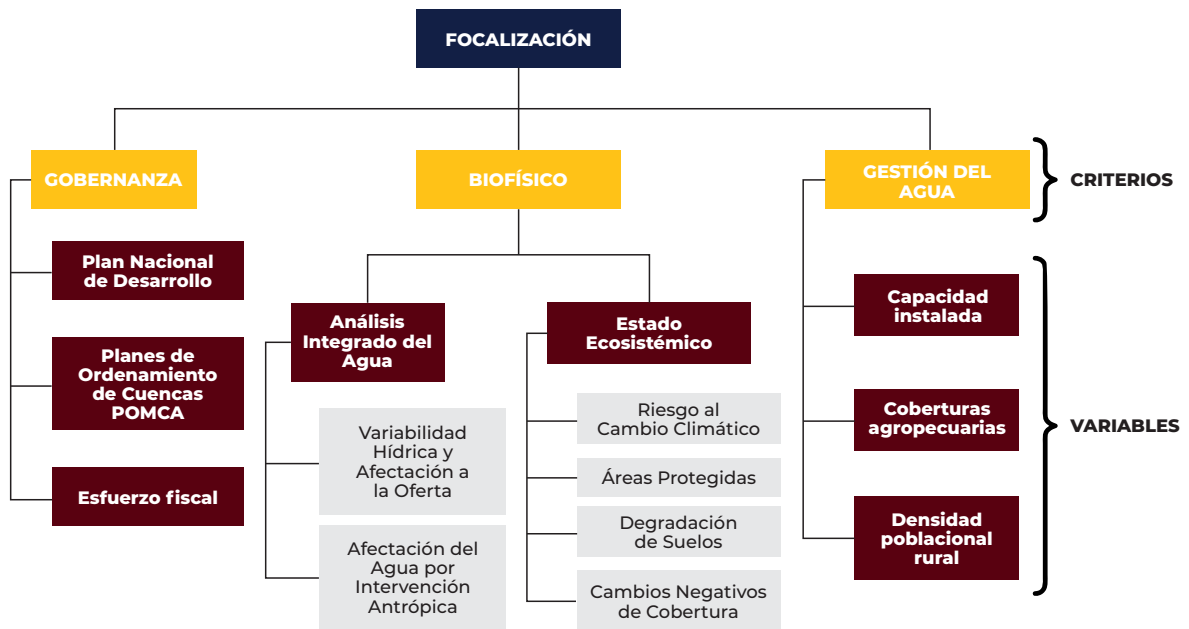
FOCALIZACIÓN

GOBERNANZA

Plan Nacional de Desarrollo

Planes de Ordenamiento de Cuencas POMCA

Esfuerzo fiscal

BIOFÍSICO

Análisis Integrado del Agua

Variabilidad Hídrica y Afectación a la Oferta

Afectación del Agua por Intervención Antrópica

Estado Ecosistémico

Riesgo al Cambio Climático

Áreas Protegidas

Degradación de Suelos

Cambios Negativos de Cobertura

GESTIÓN DEL AGUA

Capacidad instalada

Coberturas agropecuarias

Densidad poblacional rural

CRITERIOS

VARIABLES